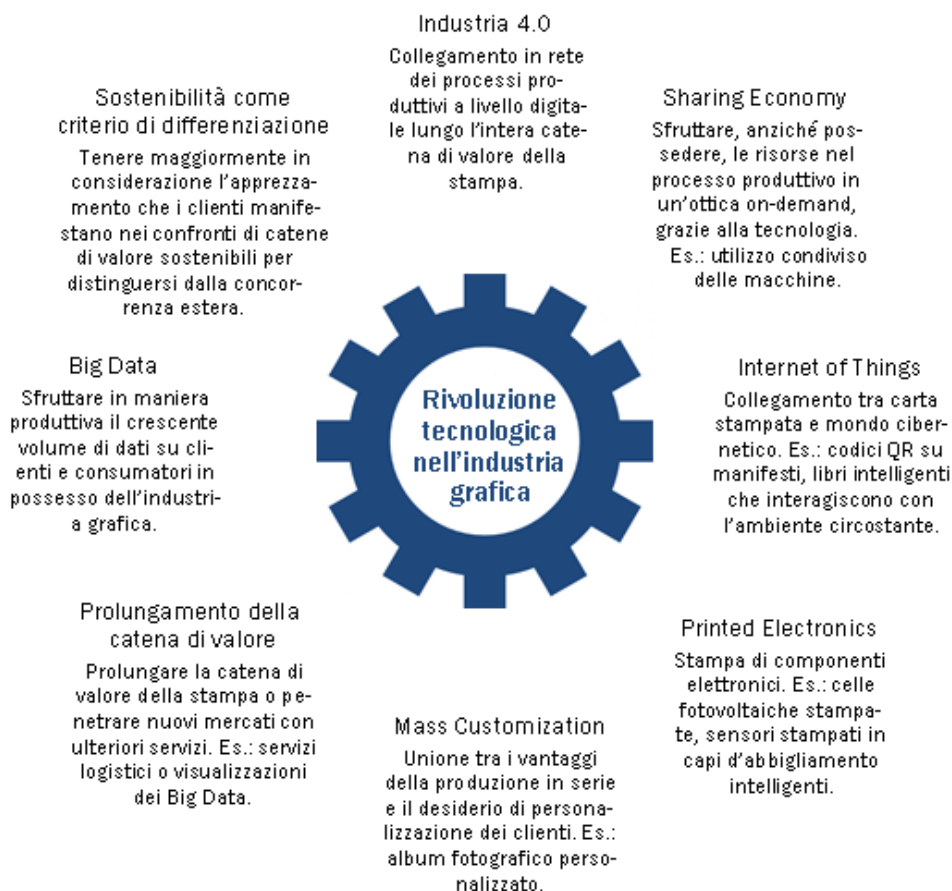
Industria 4.0

Collegamento in rete dei processi produttivi a livello digitale lungo l'intera catena di valore della stampa.

Sostenibilità come criterio di differenziazione

Tenere maggiormente in considerazione l'apprezzamento che i clienti manifestano nei confronti di catene di valore sostenibili per distinguersi dalla concorrenza estera.

Sharing Economy

Sfruttare, anziché possedere, le risorse nel processo produttivo in un'ottica on-demand, grazie alla tecnologia. Es.: utilizzo condiviso delle macchine.

Big Data

Sfruttare in maniera produttiva il crescente volume di dati su clienti e consumatori in possesso dell'industria grafica.

Rivoluzione tecnologica nell'industria grafica

Internet of Things

Collegamento tra carta stampata e mondo cibernetico. Es.: codici QR su manifesti, libri intelligenti che interagiscono con l'ambiente circostante.

Prolungamento della catena di valore

Prolungare la catena di valore della stampa o penetrare nuovi mercati con ulteriori servizi. Es.: servizi logistici o visualizzazioni dei Big Data.

Printed Electronics

Stampa di componenti elettronici. Es.: celle fotovoltaiche stampate, sensori stampati in capi d'abbigliamento intelligenti.

Mass Customization

Unione tra i vantaggi della produzione in serie e il desiderio di personalizzazione dei clienti. Es.: album fotografico personalizzato.